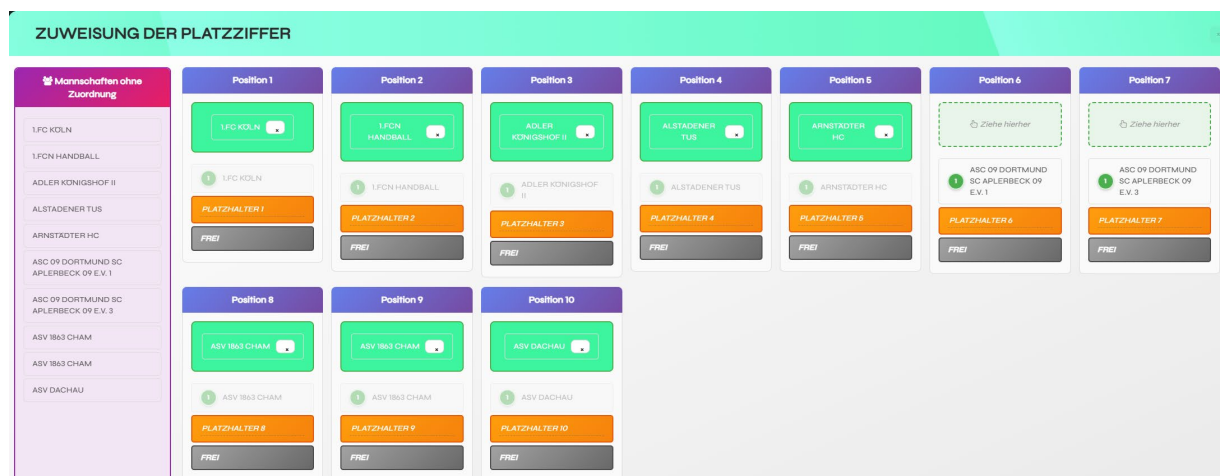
ZUWEISUNG DER PLATZZIFFER

Mannschaften ohne Zuordnung

1.FC KÖLN
1.FCN HANDBALL
ADLER KÖNIGSHOF II
ALSTADENER TUS
ARNSTÄDTER HC
ASC 09 DORTMUND SC APLERBECK 09 E.V. 1
ASC 09 DORTMUND SC APLERBECK 09 E.V. 3
ASV 1863 CHAM
ASV 1863 CHAM
ASV DACHAU

Position 1
1.FC KÖLN
1 1.FC KÖLN
PLATZHALTER 1
FREI

Position 2
1.FCN HANDBALL
1 1.FCN HANDBALL
PLATZHALTER 2
FREI

Position 3
ADLER KÖNIGSHOF II
1 ADLER KÖNIGSHOF II
PLATZHALTER 3
FREI

Position 4
ALSTADENER TUS
1 ALSTADENER TUS
PLATZHALTER 4
FREI

Position 5
ARNSTÄDTER HC
1 ARNSTÄDTER HC
PLATZHALTER 5
FREI

Position 6
Ziehe hierher
1 ASC 09 DORTMUND SC APLERBECK 09 E.V. 1
PLATZHALTER 6
FREI

Position 7
Ziehe hierher
1 ASC 09 DORTMUND SC APLERBECK 09 E.V. 3
PLATZHALTER 7
FREI

Position 8
ASV 1863 CHAM
1 ASV 1863 CHAM
PLATZHALTER 8
FREI

Position 9
ASV 1863 CHAM
1 ASV 1863 CHAM
PLATZHALTER 9
FREI

Position 10
ASV DACHAU
1 ASV DACHAU
PLATZHALTER 10
FREI